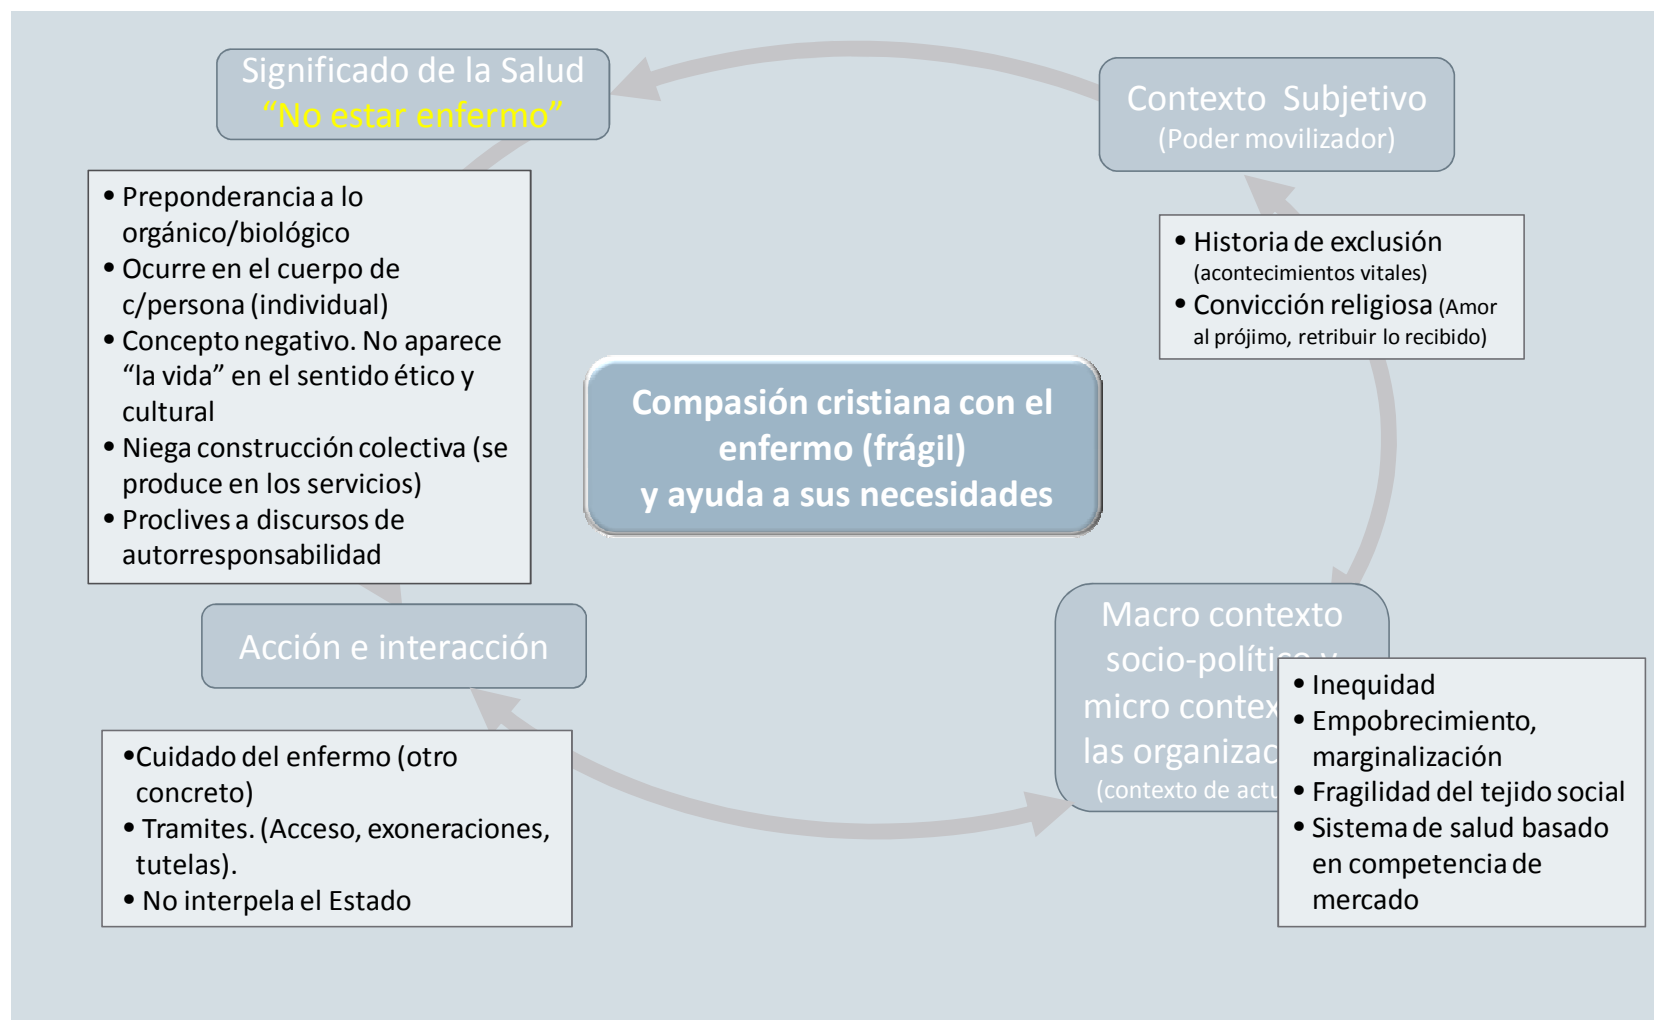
Significado de la Salud
"No estar enfermo"

Contexto Subjetivo
(Poder movilizador)

• Preponderancia a lo orgánico/biológico
• Ocurre en el cuerpo de c/persona (individual)
• Concepto negativo. No aparece "la vida" en el sentido ético y cultural
• Niega construcción colectiva (se produce en los servicios)
• Proclives a discursos de autorresponsabilidad

• Historia de exclusión (acontecimientos vitales)
• Convicción religiosa (Amor al prójimo, retribuir lo recibido)

Compasión cristiana con el enfermo (frágil) y ayuda a sus necesidades

Acción e interacción

Macro contexto socio-políti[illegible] micro contex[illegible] las organizac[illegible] (contexto de actu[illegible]

• Inequidad
• Empobrecimiento, marginalización
• Fragilidad del tejido social
• Sistema de salud basado en competencia de mercado

•Cuidado del enfermo (otro concreto)
• Tramites. (Acceso, exoneraciones, tutelas).
• No interpela el Estado